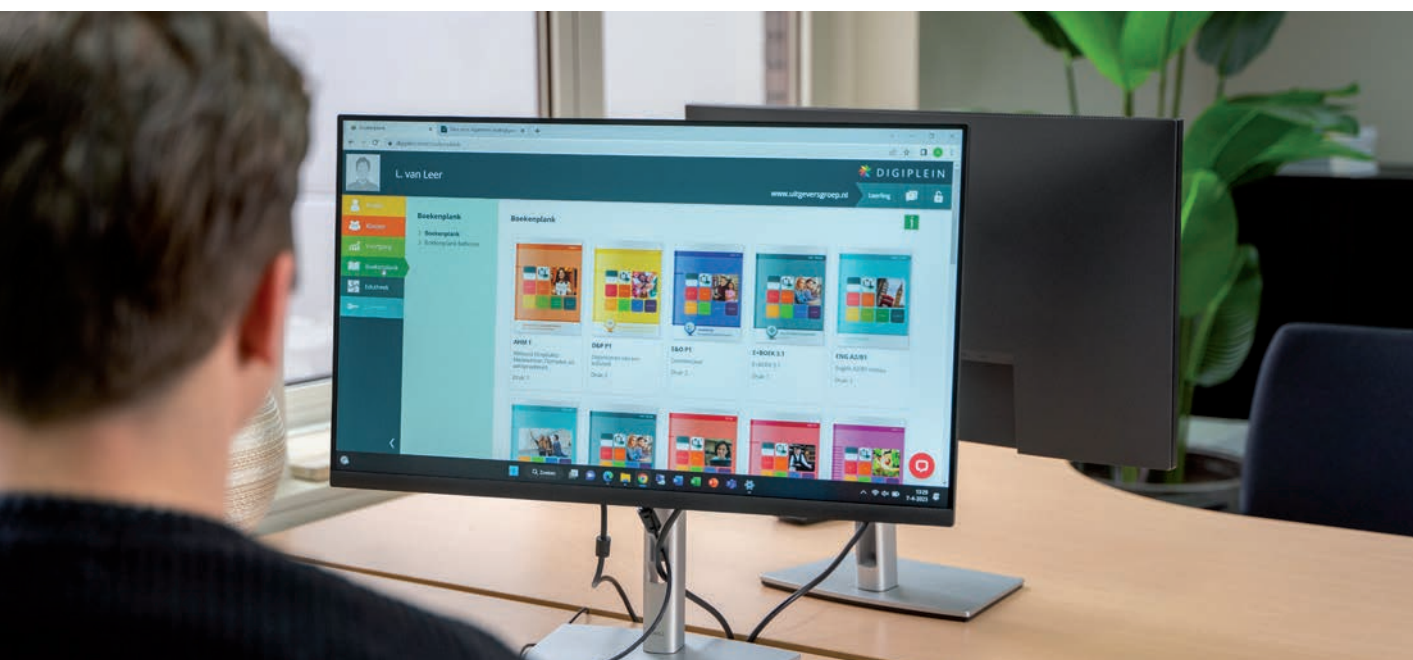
L. van Leer

DIGIPLEIN

www.uitgeversgroep.nl

Leerling

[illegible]

Klassen

Voortgang

Boekenplank

Educheck

Boekenplank

Boekenplank

Boekenplank beheren

Boekenplank

AHM 1

D&P P1

E&O P1

E-BOEK 3.1

ENG A2/B1

English A2/B1 niveau

Zoeken